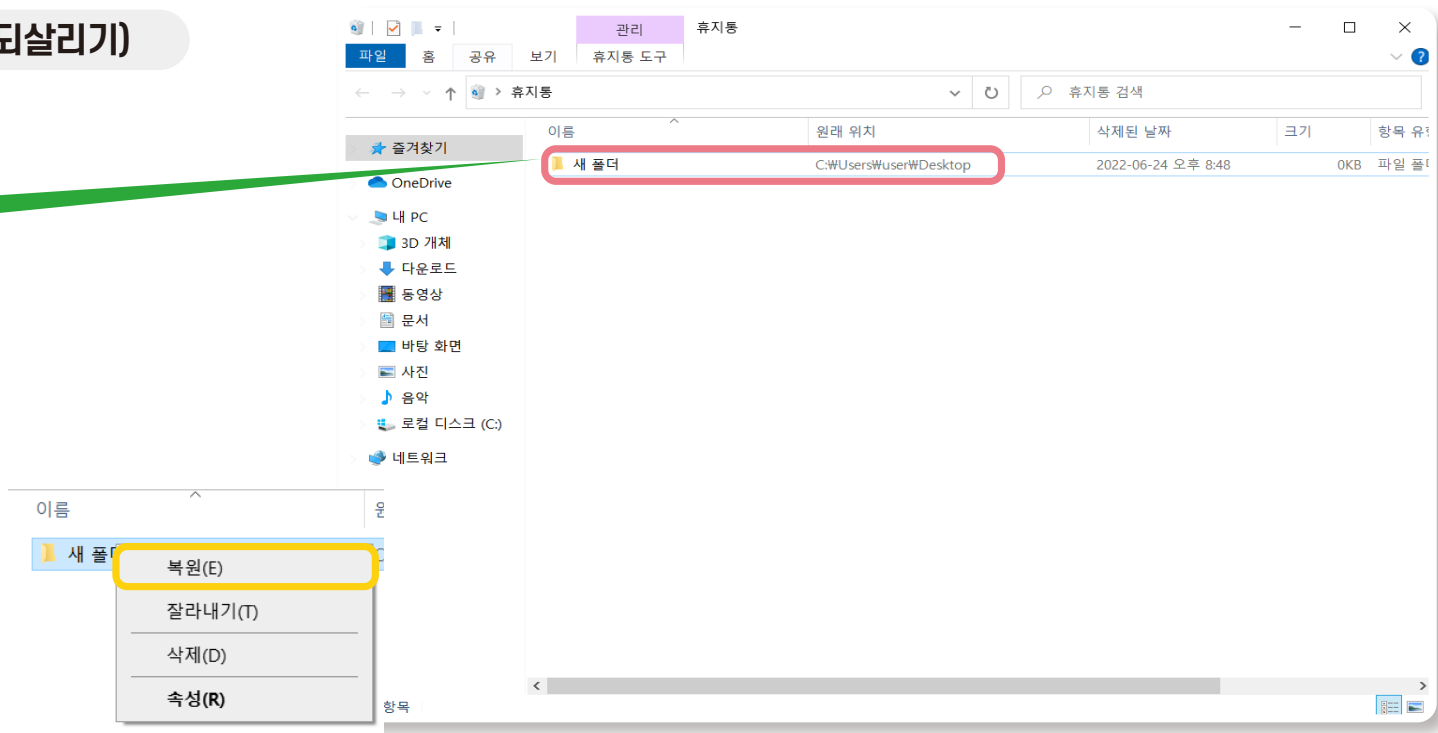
되살리기)

관리 휴지통

파일 홈 공유 보기 휴지통 도구

휴지통

휴지통 검색

즐겨찾기
OneDrive
내 PC
3D 개체
다운로드
동영상
문서
바탕 화면
사진
음악
로컬 디스크 (C:)
네트워크

| 이름 | 원래 위치 | 삭제된 날짜 | 크기 | 항목 유 |
|---|---|---|---|---|
| 새 폴더 | C:₩Users₩user₩Desktop | 2022-06-24 오후 8:48 | 0KB | 파일 폴 |

항목

이름

새 폴더

복원(E)
잘라내기(T)
삭제(D)
속성(R)